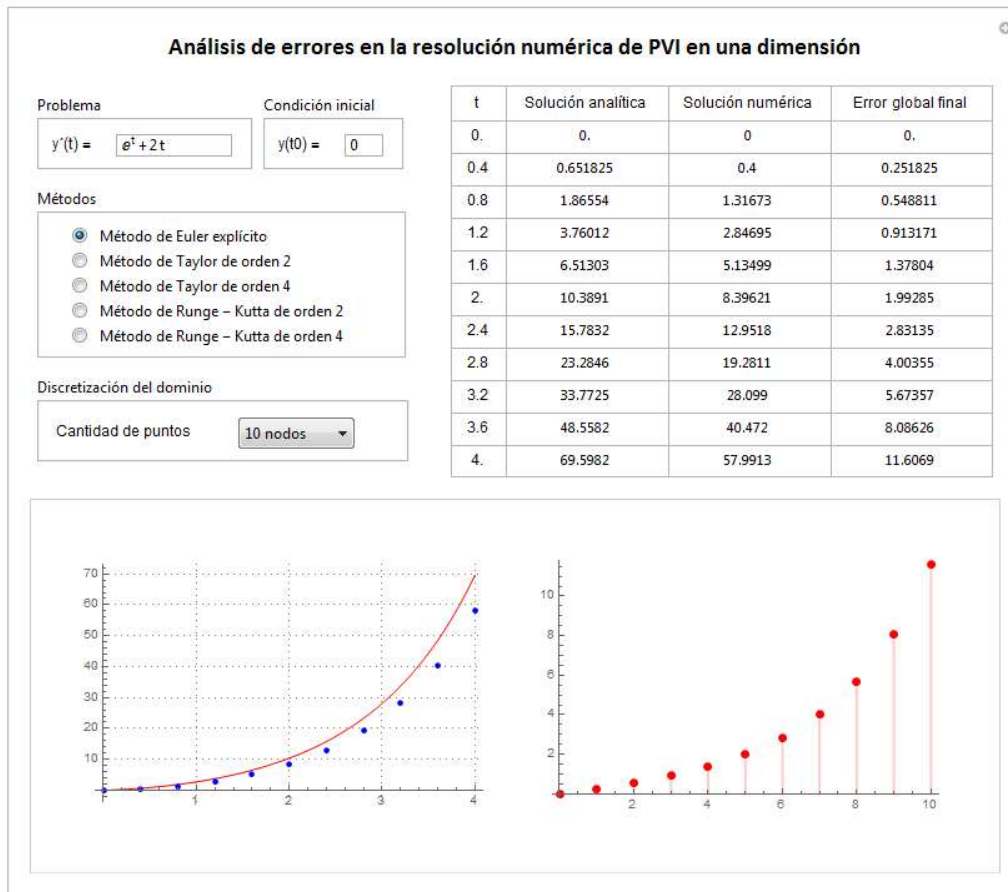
Análisis de errores en la resolución numérica de PVI en una dimensión

Problema

$y'(t) =$ $e^t + 2t$

Condición inicial

$y(t0) =$ 0

Métodos

Método de Euler explícito
Método de Taylor de orden 2
Método de Taylor de orden 4
Método de Runge – Kutta de orden 2
Método de Runge – Kutta de orden 4

Discretización del dominio

Cantidad de puntos 10 nodos

| t | Solución analítica | Solución numérica | Error global final |
|---|---|---|---|
| 0. | 0. | 0 | 0. |
| 0.4 | 0.651825 | 0.4 | 0.251825 |
| 0.8 | 1.86554 | 1.31673 | 0.548811 |
| 1.2 | 3.76012 | 2.84695 | 0.913171 |
| 1.6 | 6.51303 | 5.13499 | 1.37804 |
| 2. | 10.3891 | 8.39621 | 1.99285 |
| 2.4 | 15.7832 | 12.9518 | 2.83135 |
| 2.8 | 23.2846 | 19.2811 | 4.00355 |
| 3.2 | 33.7725 | 28.099 | 5.67357 |
| 3.6 | 48.5582 | 40.472 | 8.08626 |
| 4. | 69.5982 | 57.9913 | 11.6069 |

70
60
50
40
30
20
10
1 2 3 4

10
8
6
4
2
2 4 6 8 10